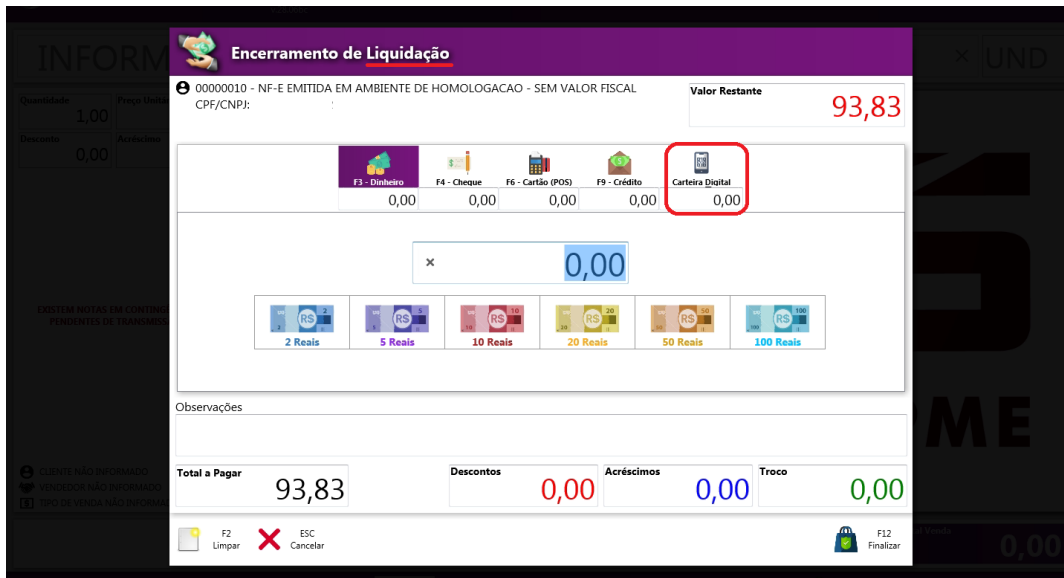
INFORM
Quantidade 1,00
Preço Unit
Desconto 0,00
Acréscimo
EXISTEM NOTAS EM CONTING
PENDENTES DE TRANSMISS
CLIENTE NÃO INFORMADO
VENDEDOR NÃO INFORMADO
TIPO DE VENDA NÃO INFORMA
UND
Venda
0,00

Encerramento de Liquidação

00000010 - NF-E EMITIDA EM AMBIENTE DE HOMOLOGACAO - SEM VALOR FISCAL
CPF/CNPJ:

Valor Restante
93,83

| F3 - Dinheiro | F4 - Cheque | F6 - Cartão (POS) | F9 - Crédito | Carteira Digital |
|---|---|---|---|---|
| 0,00 | 0,00 | 0,00 | 0,00 | 0,00 |

×
0,00

2 Reais
5 Reais
10 Reais
20 Reais
50 Reais
100 Reais

Observações

Total a Pagar
93,83

Descontos
0,00

Acréscimos
0,00

Troco
0,00

F2
Limpar

ESC
Cancelar

F12
Finalizar